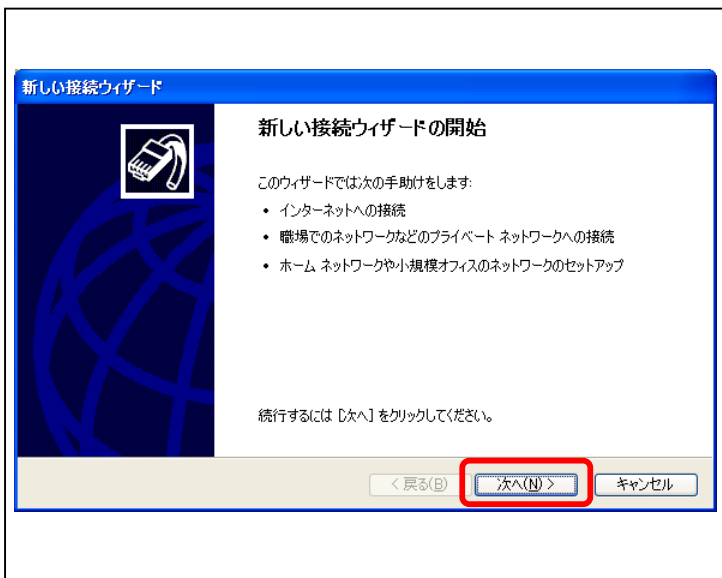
新しい接続ウィザード

新しい接続ウィザードの開始

このウィザードでは次の手助けをします:

• インターネットへの接続
• 職場でのネットワークなどのプライベート ネットワークへの接続
• ホーム ネットワークや小規模オフィスのネットワークのセットアップ

続行するには [次へ] をクリックしてください。

< 戻る(B) 次へ(N) > キャンセル